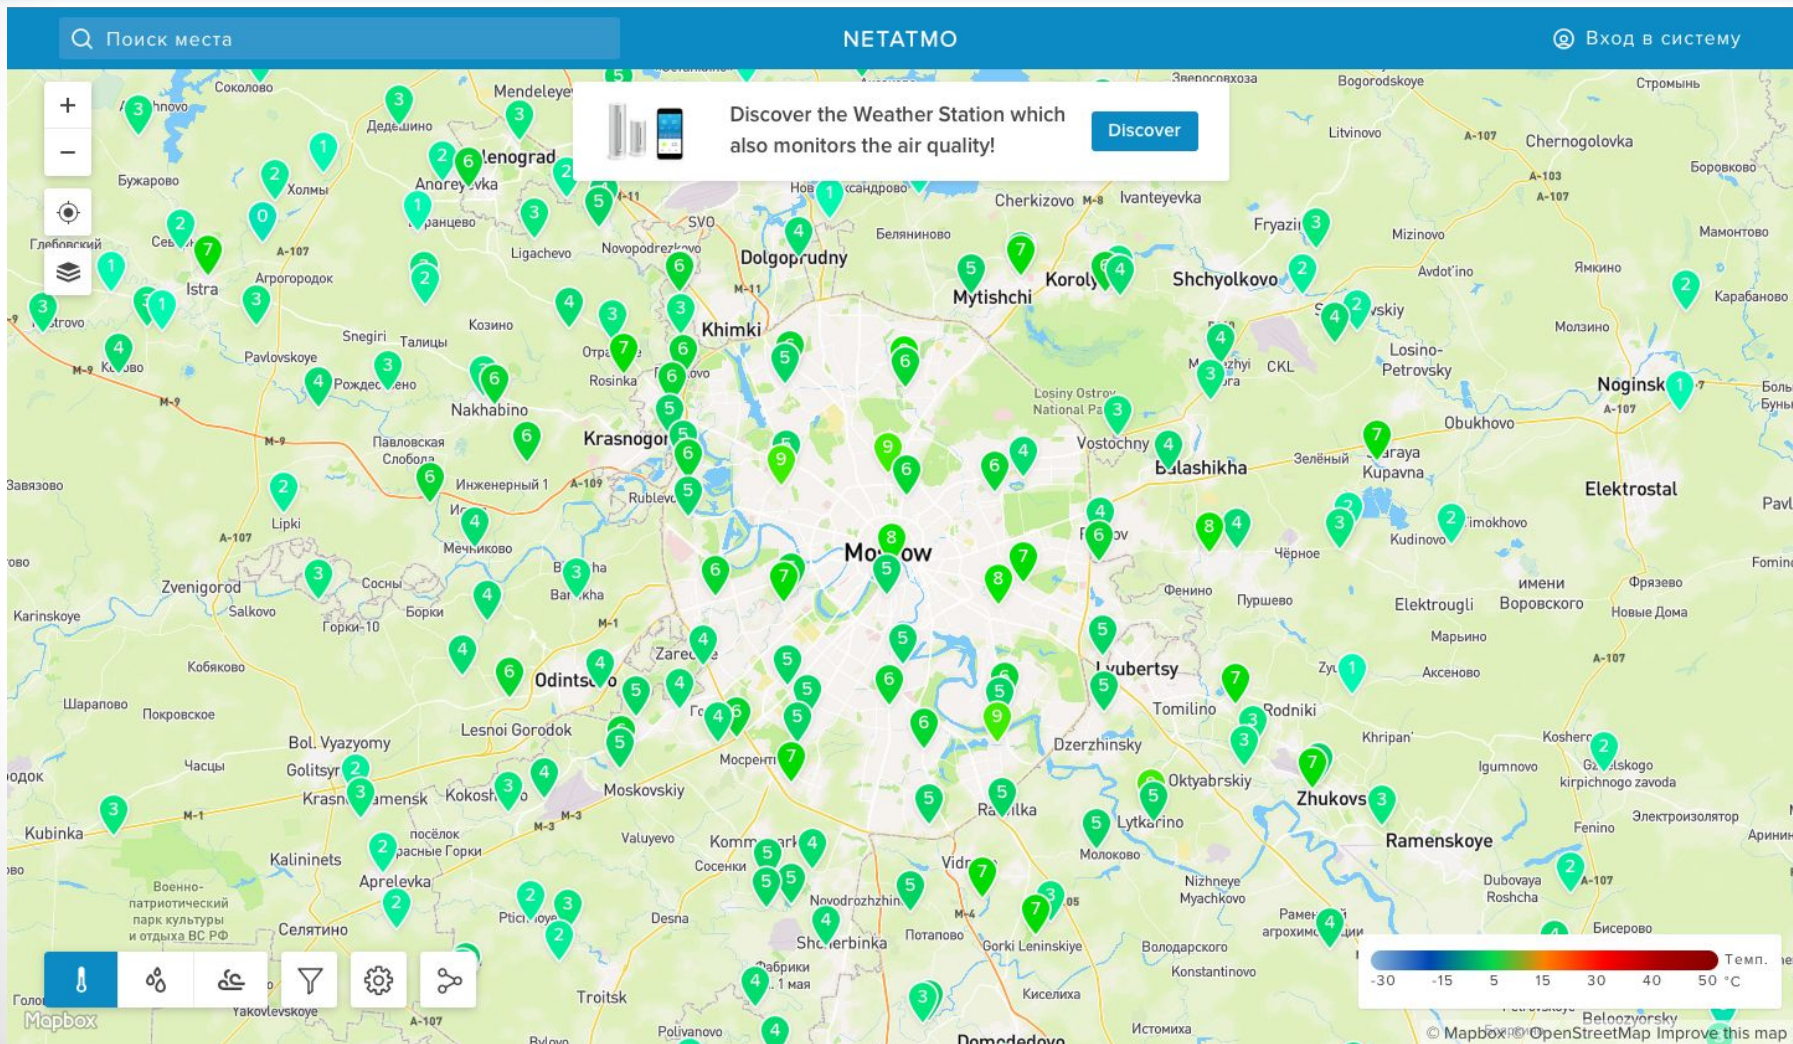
Поиск места

NETATMO

Вход в систему

Discover the Weather Station which also monitors the air quality!

Discover

Соколово
Mendeleyevo
Дедешино
Zelenograd
Andreyevka
Бужарово
Холмы
Ligachevo
Novopodrezkovo
SVO
Dolgoprudny
Беляниново
Cherkizovo
Ivanteyevka
Fryazino
Mizinovo
Bogorodskoye
Litvinovo
Chernogolovka
Стромынь
Боровково
Мамонтово
Ямкино
Карабаново
Глебовский
Istra
Агрогородок
Mytishchi
Korolyov
Shchyolkovo
Avdot'ino
Snegiri
Талицы
Козино
Khimki
Rosinka
Pavlovskoye
Рождествено
Nakhabino
Krasnogorsk
Павловская Слобода
Инженерный 1
Rublevo
Losiny Ostrov National Park
Vostochny
Balashikha
Зелёный
Staraya Kupavna
Losino-Petrovsky
Молзино
Noginsk
Obukhovo
Elektrostal
Завязово
Lipki
Мечниково
Moscow
Kudinovo
Timokhovo
Чёрное
Фенино
Пуршево
Zvenigorod
Сосны
Salkovo
Горки-10
Борки
Barvikha
Karinskoye
Odintsovo
Zarechye
Lyubertsy
Tomilino
Rodniki
Elektrougli
имени Воровского
Фрязево
Новые Дома
Марьино
Аксеново
Кобяково
Шарапово
Покровское
Lesnoi Gorodok
Bol. Vyazyomy
Часцы
Golitsyno
Krasnoznamensk
Kokoshkino
Moskovskiy
Мосрентген
Dzerzhinsky
Raduzhnyi
Oktyabrskiy
Zhukovsky
Khripan'
Igumnovo
Kosherovo
Gzhelskogo kirpichnogo zavoda
Kubinka
Kalininets
посёлок Красные Горки
Valuyevo
Kommunarka
Сосенки
Lytkarino
Молоково
Ramenskoye
Fenino
Электроизолятор
Аринино
Aprelevka
Военно-патриотический парк культуры и отдыха ВС РФ
Селятино
Ptichnoye
Desna
Novodrozhzhino
Vidnoye
Nizhneye Myachkovo
Раменский агрокомплекс
Dubovaya Roshcha
Бисерово
Щербинка
Потапово
Gorki Leninskiye
Володарского
Konstantinovo
Фабрики 1 мая
Troitsk
Yakovlevskoye
Кисельиха
Polivanovo
Domodedovo
Истомиха
Beloozyorsky
Mapbox

Темп.
-30 -15 5 15 30 40 50 °C

© Mapbox © OpenStreetMap Improve this map